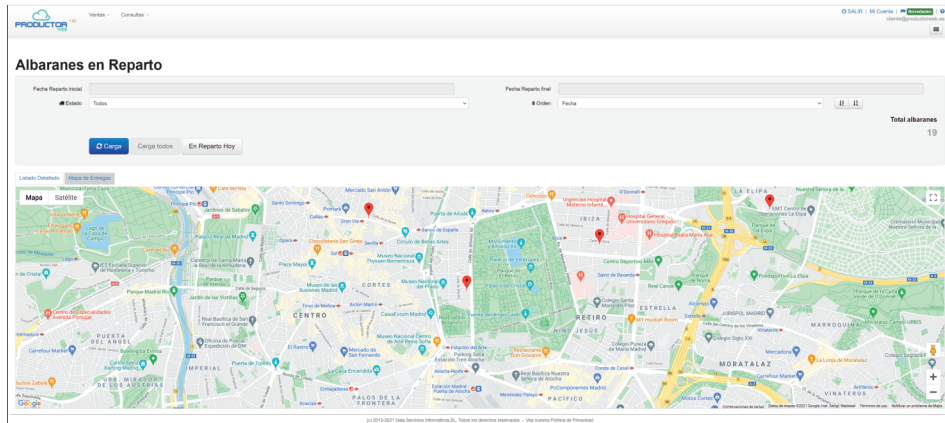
PRODUCTOR WEB
Ventas Consultas
SALIR | Mi Cuenta | Novedades
cliente@productorweb.es

Albaranes en Reparto

Fecha Reparto inicial
Fecha Reparto final
Estado Todos
Orden Fecha
Total albaranes
19
Carga Carga todos En Reparto Hoy

Listado Detallado Mapa de Entregas

Mapa Satélite
Mercado San Antón
Gran Vía
Puerta de Alcalá
Retiro
IBIZA
LA ELIPA
Chocolatería San Ginés
Sol
Círculo de Bellas Artes
Museo Nacional Thyssen-Bornemisza
Palacio Real de Madrid
Templo de Debod
CORTES
Museo Nacional del Prado
Parque de El Retiro
CENTRO
Teatro de Madrid Tirso de Molina
Anton Martín
CaixaForum Madrid
RETIRO
ESTRELLA
NIÑO JESÚS
Museo Nacional Centro de Arte Reina Sofía
Estación de Atocha
Real Basílica de San Francisco el Grande
El Rastro
Parque Madrid Río
Hospital General Universitario Gregorio Marañón
Parque de la Fuente del Berro
MOMENTO
MOMORI
MARROQUINA
MORATALAZ
PUERTA DEL ÁNGEL
IMPERIAL
PALOS DE LA FRONTERA
PACÍFICO
VINATEROS
Estadio Vallehermoso
Google
Combinaciones de teclas Datos de mapas ©2021 Google Inst. Geogr. Nacional Términos de uso Notificar un problema de Maps

(c) 2013-2021 Gaia Servicios Informáticos,SL. Todos los derechos reservados - Vea nuestra Política de Privacidad